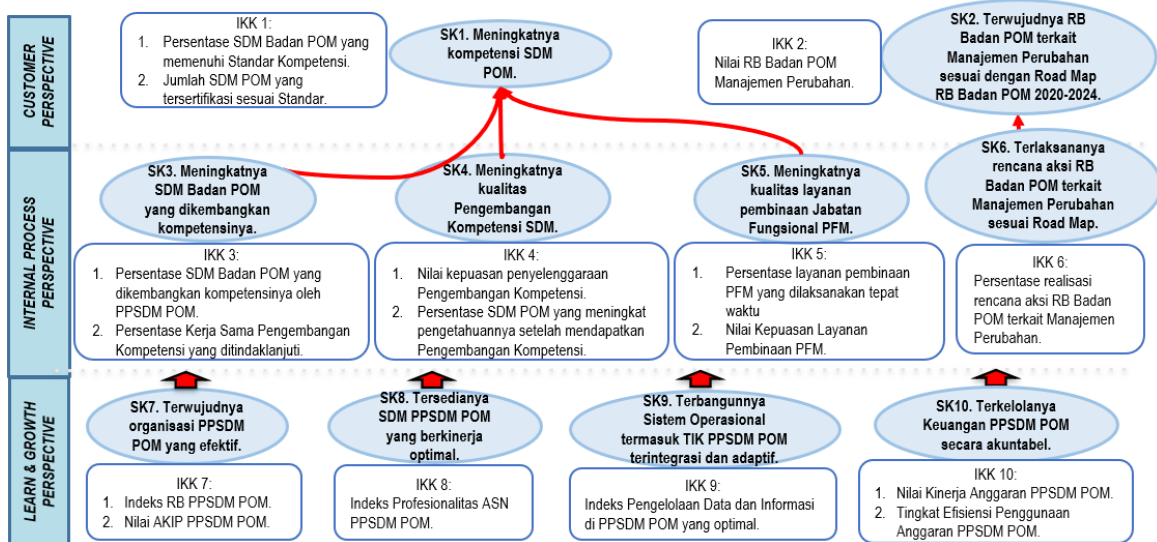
CUSTOMER PERSPECTIVE

IKK 1:
1. Persentase SDM Badan POM yang memenuhi Standar Kompetensi.
2. Jumlah SDM POM yang tersertifikasi sesuai Standar.

SK1. Meningkatnya kompetensi SDM POM.

IKK 2:
Nilai RB Badan POM Manajemen Perubahan.

SK2. Terwujudnya RB Badan POM terkait Manajemen Perubahan sesuai dengan Road Map RB Badan POM 2020-2024.

INTERNAL PROCESS PERSPECTIVE

SK3. Meningkatnya SDM Badan POM yang dikembangkan kompetensinya.

SK4. Meningkatnya kualitas Pengembangan Kompetensi SDM.

SK5. Meningkatnya kualitas layanan pembinaan Jabatan Fungsional PFM.

SK6. Terlaksananya rencana aksi RB Badan POM terkait Manajemen Perubahan sesuai Road Map.

IKK 3:
1. Persentase SDM Badan POM yang dikembangkan kompetensinya oleh PPSDM POM.
2. Persentase Kerja Sama Pengembangan Kompetensi yang ditindaklanjuti.

IKK 4:
1. Nilai kepuasan penyelenggaraan Pengembangan Kompetensi.
2. Persentase SDM POM yang meningkat pengetahuannya setelah mendapatkan Pengembangan Kompetensi.

IKK 5:
1. Persentase layanan pembinaan PFM yang dilaksanakan tepat waktu
2. Nilai Kepuasan Layanan Pembinaan PFM.

IKK 6:
Persentase realisasi rencana aksi RB Badan POM terkait Manajemen Perubahan.

LEARN & GROWTH PERSPECTIVE

SK7. Terwujudnya organisasi PPSDM POM yang efektif.

SK8. Tersedianya SDM PPSDM POM yang berkinerja optimal.

SK9. Terbangunnya Sistem Operasional termasuk TIK PPSDM POM terintegrasi dan adaptif.

SK10. Terkelolanya Keuangan PPSDM POM secara akuntabel.

IKK 7:
1. Indeks RB PPSDM POM.
2. Nilai AKIP PPSDM POM.

IKK 8:
Indeks Profesionalitas ASN PPSDM POM.

IKK 9:
Indeks Pengelolaan Data dan Informasi di PPSDM POM yang optimal.

IKK 10:
1. Nilai Kinerja Anggaran PPSDM POM.
2. Tingkat Efisiensi Penggunaan Anggaran PPSDM POM.